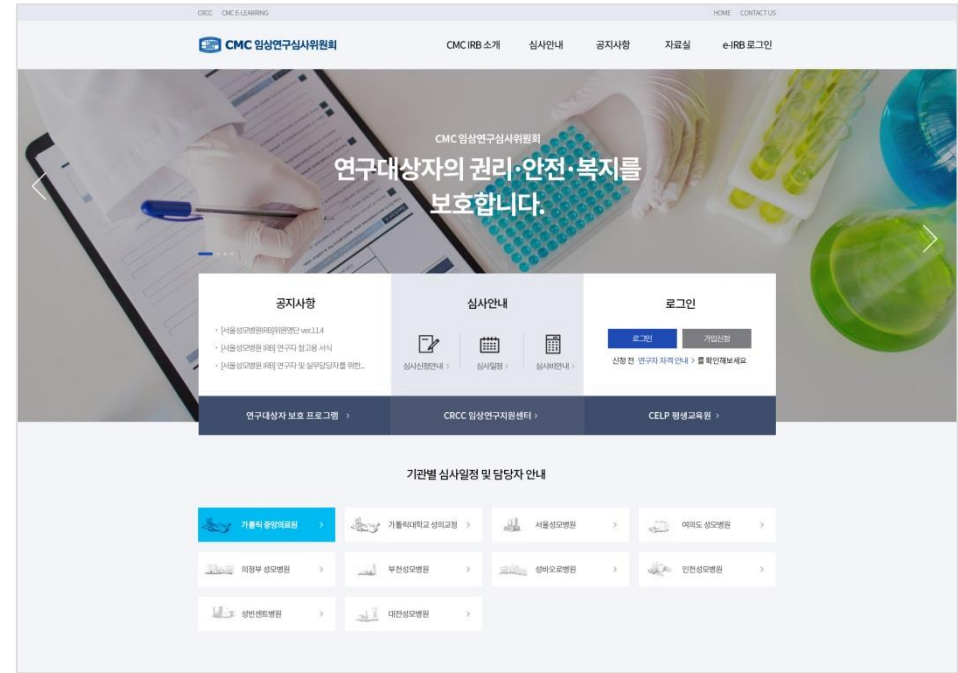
CRCC CMC E-LEARNING

HOME CONTACT US

CMC 임상연구심사위원회

CMC IRB 소개 심사안내 공지사항 자료실 e-IRB 로그인

CMC 임상연구심사위원회

연구대상자의 권리·안전·복지를 보호합니다.

공지사항

· [서울성모병원 IRB]위원명단 ver.11.4
· [서울성모병원 IRB] 연구자 참고용 서식
· [서울성모병원 IRB] 연구자 및 실무담당자를 위한...

심사안내

심사신청안내 > 심사일정 > 심사비안내 >

로그인

로그인 가입신청

신청 전 연구자 자격 안내 > 를 확인해보세요

연구대상자 보호 프로그램 >

CRCC 임상연구지원센터 >

CELP 평생교육원 >

기관별 심사일정 및 담당자 안내

가톨릭 중앙의료원 >
가톨릭대학교 성의교정 >
서울성모병원 >
여의도 성모병원 >
의정부 성모병원 >
부천성모병원 >
성바오로병원 >
인천성모병원 >
성빈센트병원 >
대전성모병원 >